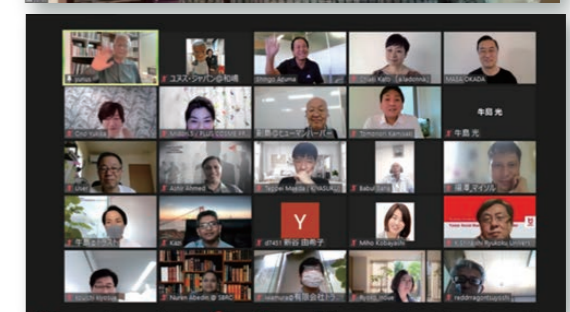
yunus
ユヌス・ジャパン@和橋
Shingo Azuma
Chiaki Kato (Kakadona)
MASA OKADA
Oka Yukiko
牛島光
Tomohiro Kamisaki
牛島 光
Ashir Ahmed
Teppei Maeda
Babul Sarkar
薬草 マイソル
牛島
Y
07431 新谷 由希子
Miho Kobayashi
Kazuhiro Ryukoku
Nurlan Abedin @ SBAC
Kouichi Kiyosugi
reddragonSugishi